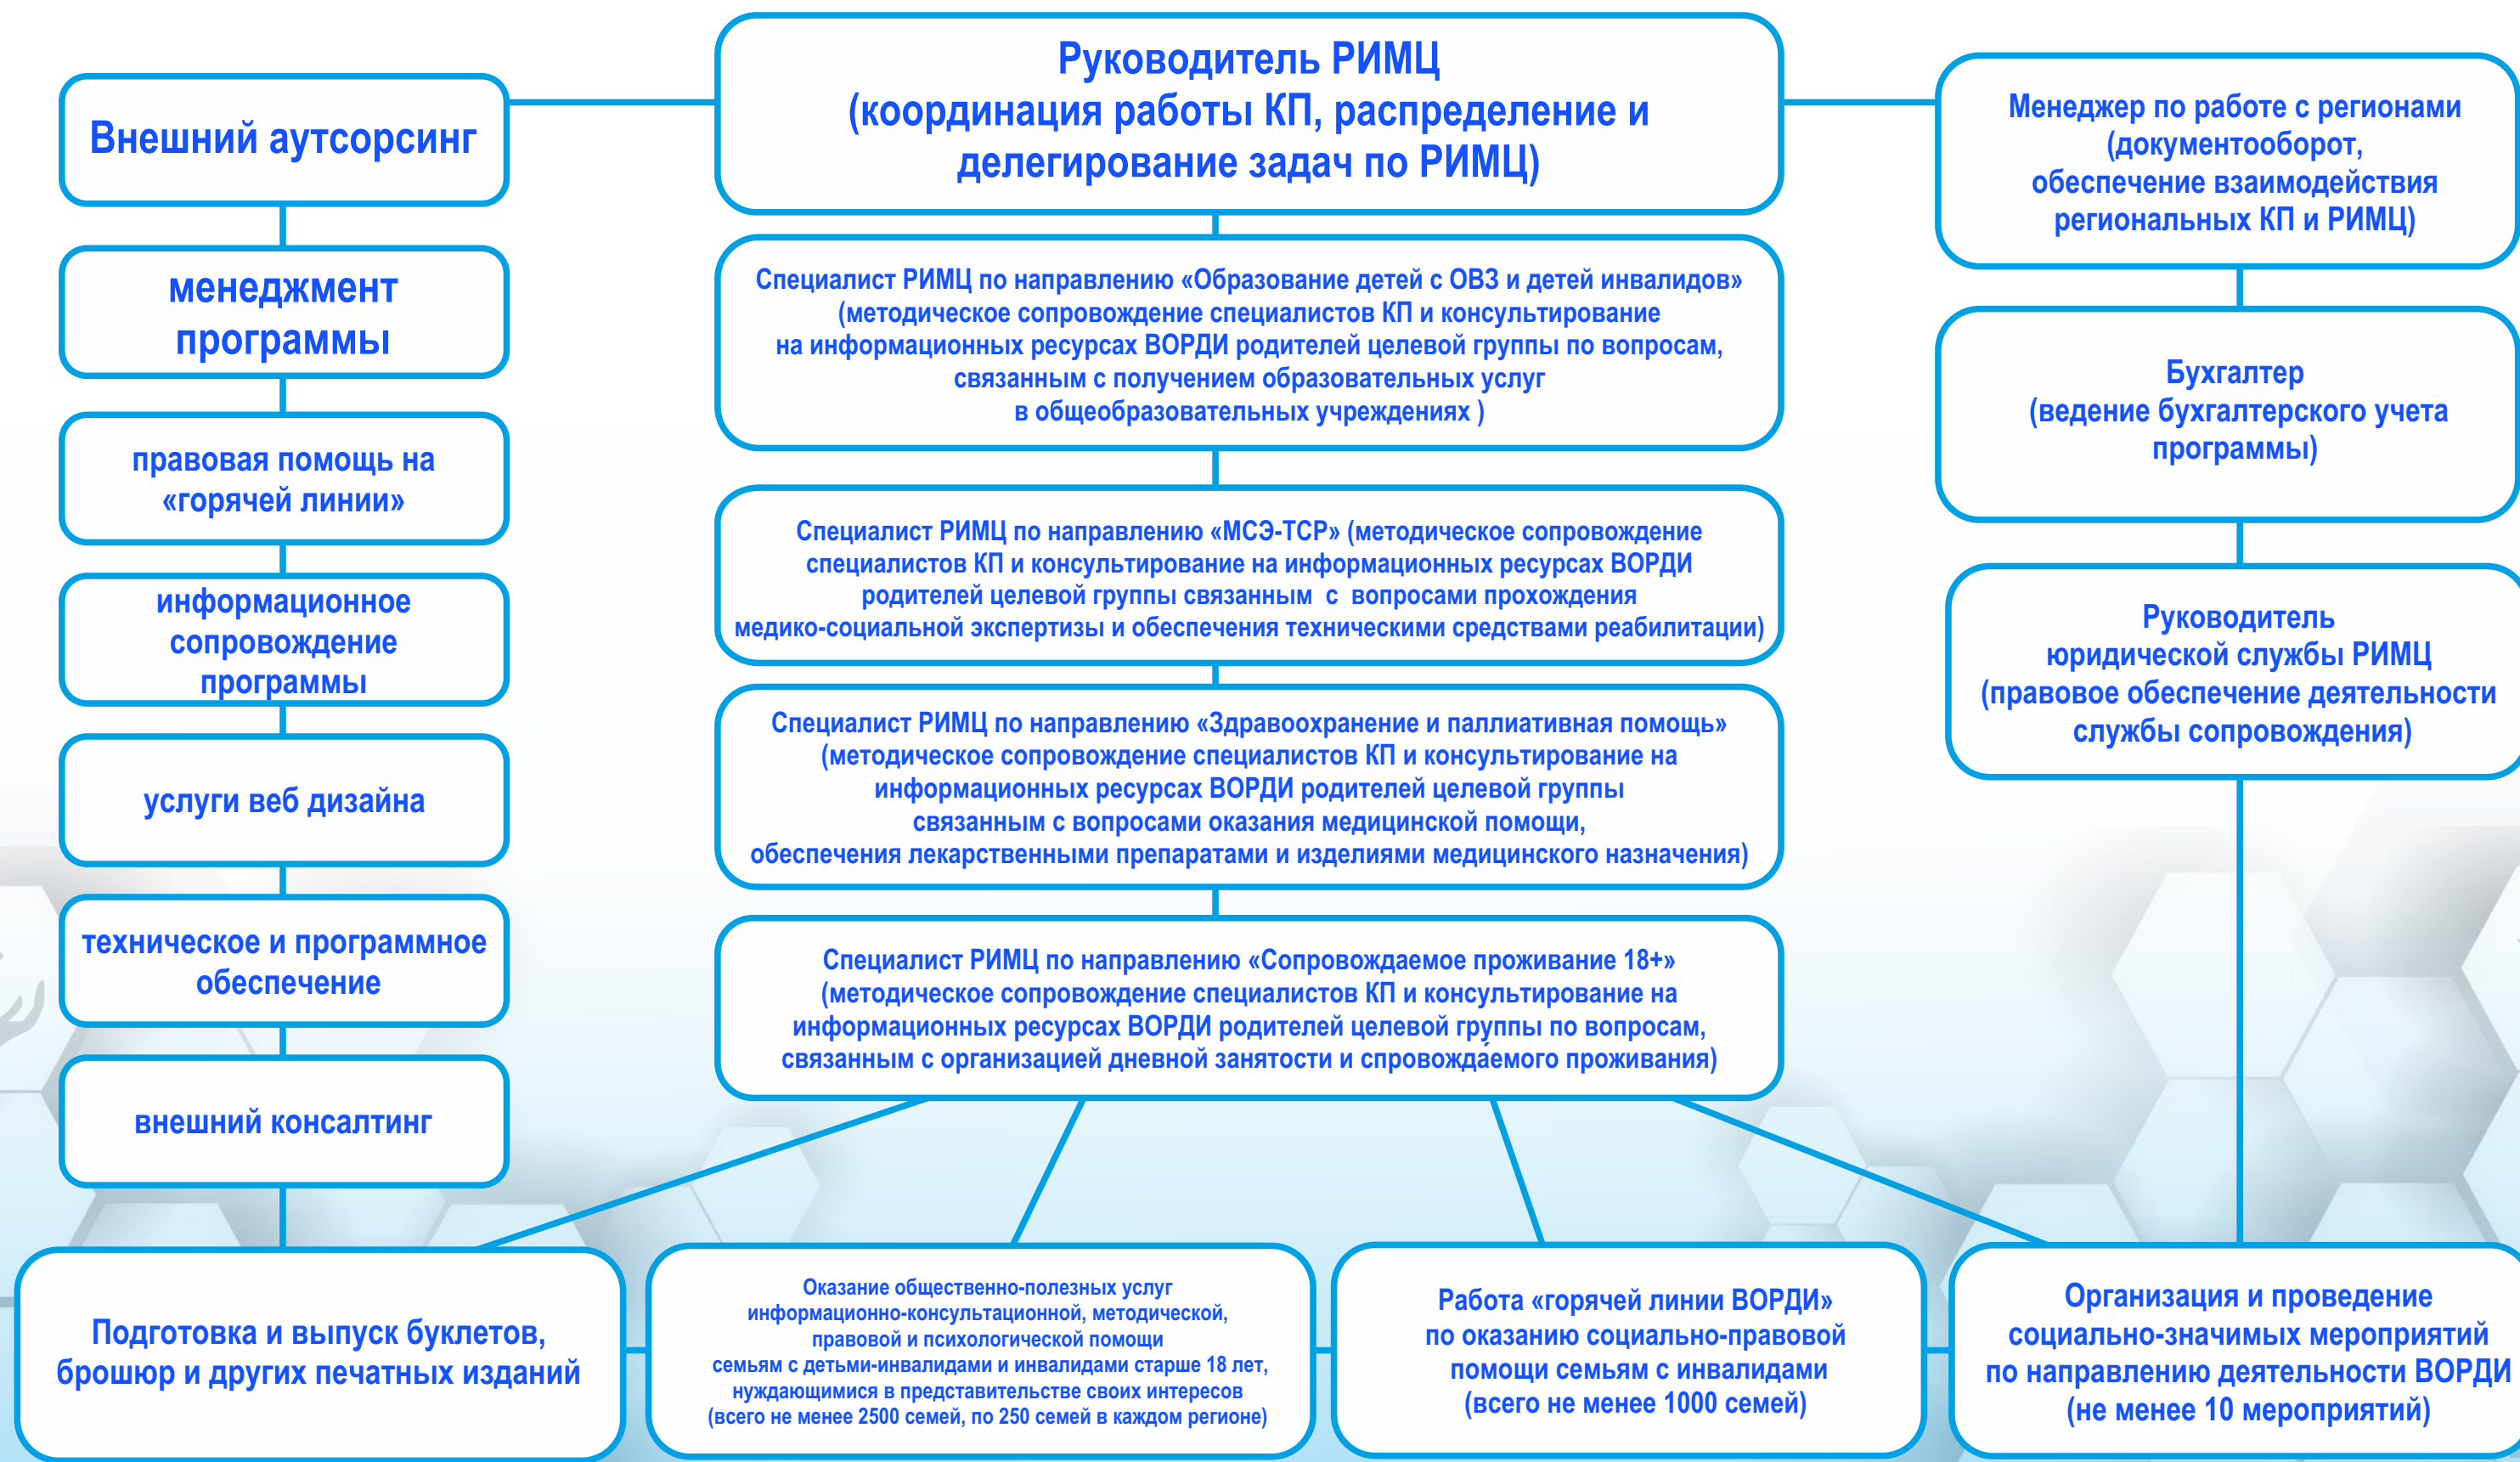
Внешний аутсорсинг

менеджмент программы

правовая помощь на «горячей линии»

информационное сопровождение программы

услуги веб дизайна

техническое и программное обеспечение

внешний консалтинг

Руководитель РИМЦ (координация работы КП, распределение и делегирование задач по РИМЦ)

Специалист РИМЦ по направлению «Образование детей с ОВЗ и детей инвалидов» (методическое сопровождение специалистов КП и консультирование на информационных ресурсах ВОРДИ родителей целевой группы по вопросам, связанным с получением образовательных услуг в общеобразовательных учреждениях )

Специалист РИМЦ по направлению «МСЭ-ТСР» (методическое сопровождение специалистов КП и консультирование на информационных ресурсах ВОРДИ родителей целевой группы связанным с вопросами прохождения медико-социальной экспертизы и обеспечения техническими средствами реабилитации)

Специалист РИМЦ по направлению «Здравоохранение и паллиативная помощь» (методическое сопровождение специалистов КП и консультирование на информационных ресурсах ВОРДИ родителей целевой группы связанным с вопросами оказания медицинской помощи, обеспечения лекарственными препаратами и изделиями медицинского назначения)

Специалист РИМЦ по направлению «Сопровождаемое проживание 18+» (методическое сопровождение специалистов КП и консультирование на информационных ресурсах ВОРДИ родителей целевой группы по вопросам, связанным с организацией дневной занятости и спровождаемого проживания)

Менеджер по работе с регионами (документооборот, обеспечение взаимодействия региональных КП и РИМЦ)

Бухгалтер (ведение бухгалтерского учета программы)

Руководитель юридической службы РИМЦ (правовое обеспечение деятельности службы сопровождения)

Подготовка и выпуск буклетов, брошюр и других печатных изданий

Оказание общественно-полезных услуг информационно-консультационной, методической, правовой и психологической помощи семьям с детьми-инвалидами и инвалидами старше 18 лет, нуждающимися в представительстве своих интересов (всего не менее 2500 семей, по 250 семей в каждом регионе)

Работа «горячей линии ВОРДИ» по оказанию социально-правовой помощи семьям с инвалидами (всего не менее 1000 семей)

Организация и проведение социально-значимых мероприятий по направлению деятельности ВОРДИ (не менее 10 мероприятий)